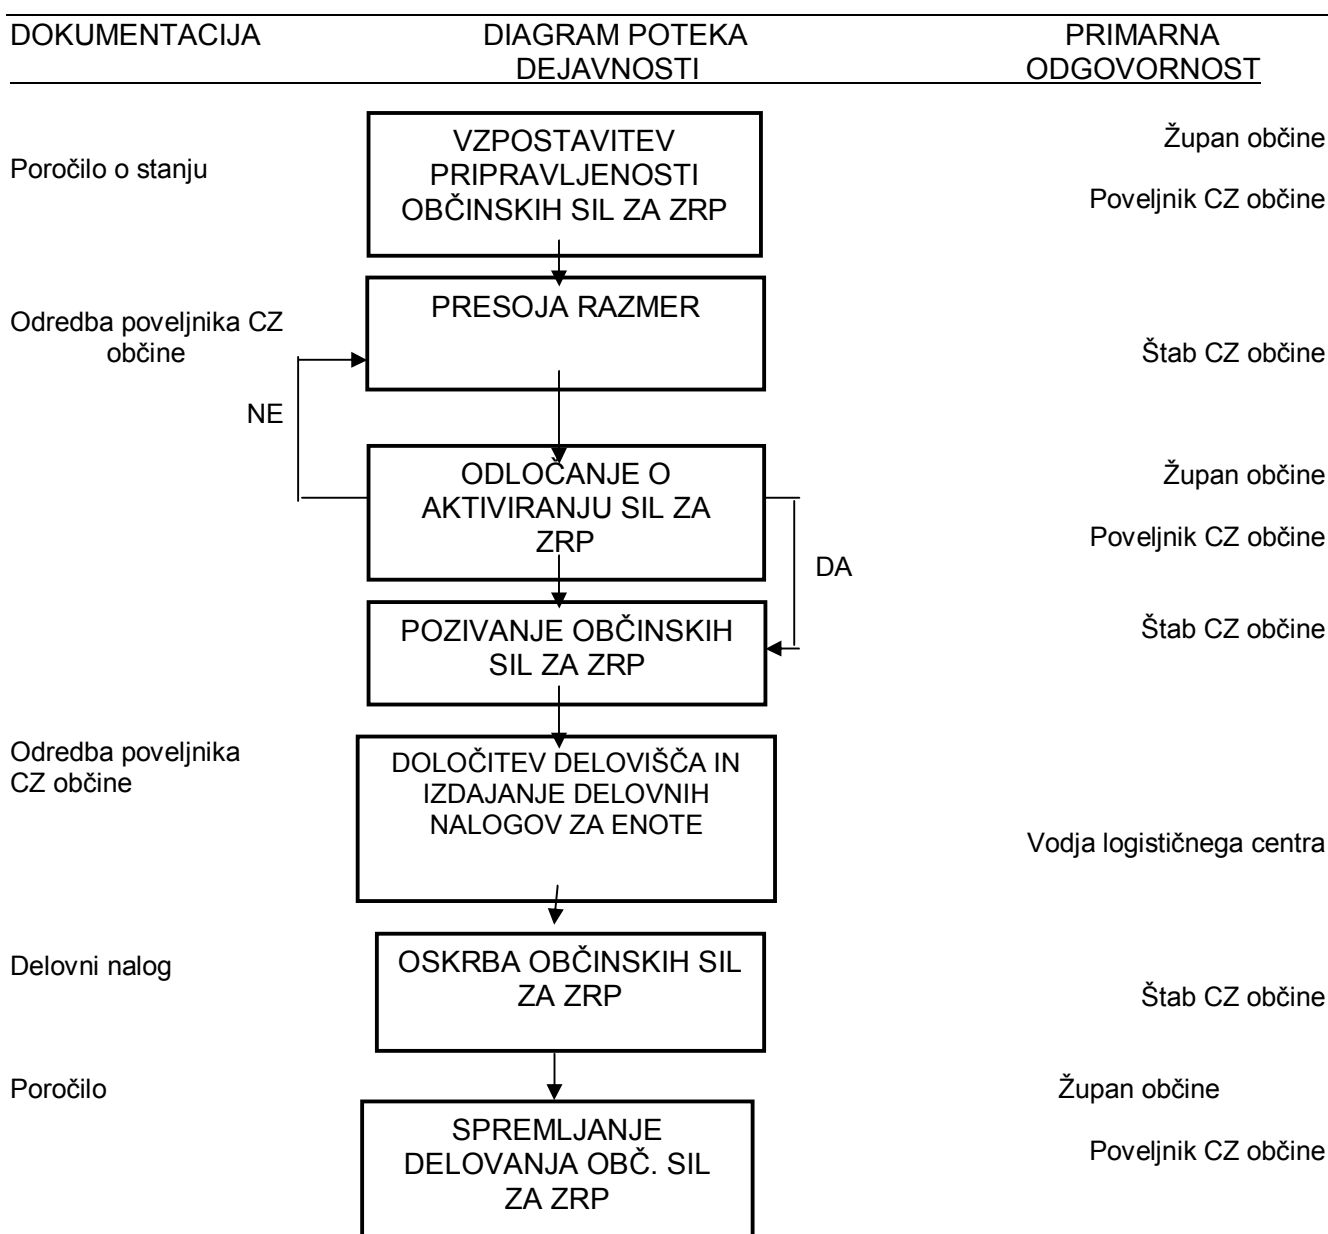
| DOKUMENTACIJA | DIAGRAM POTEKA DEJAVNOSTI | PRIMARNA ODGOVORNOST |
|---|---|---|
| Poročilo o stanju | VZPOSTAVITEV PRIPRAVLJENOSTI OBČINSKIH SIL ZA ZRP | Župan občine, Poveljnik CZ občine |
| Odredba poveljnika CZ občine | PRESOJA RAZMER | Štab CZ občine |
| | ODLOČANJE O AKTIVIRANJU SIL ZA ZRP | Župan občine, Poveljnik CZ občine |
| | POZIVANJE OBČINSKIH SIL ZA ZRP | Štab CZ občine |
| Odredba poveljnika CZ občine | DOLOČITEV DELOVIŠČA IN IZDAJANJE DELOVNIH NALOGOV ZA ENOTE | Vodja logističnega centra |
| Delovni nalog | OSKRBA OBČINSKIH SIL ZA ZRP | Štab CZ občine |
| Poročilo | SPREMLJANJE DELOVANJA OBČ. SIL ZA ZRP | Župan občine, Poveljnik CZ občine |

NE

DA